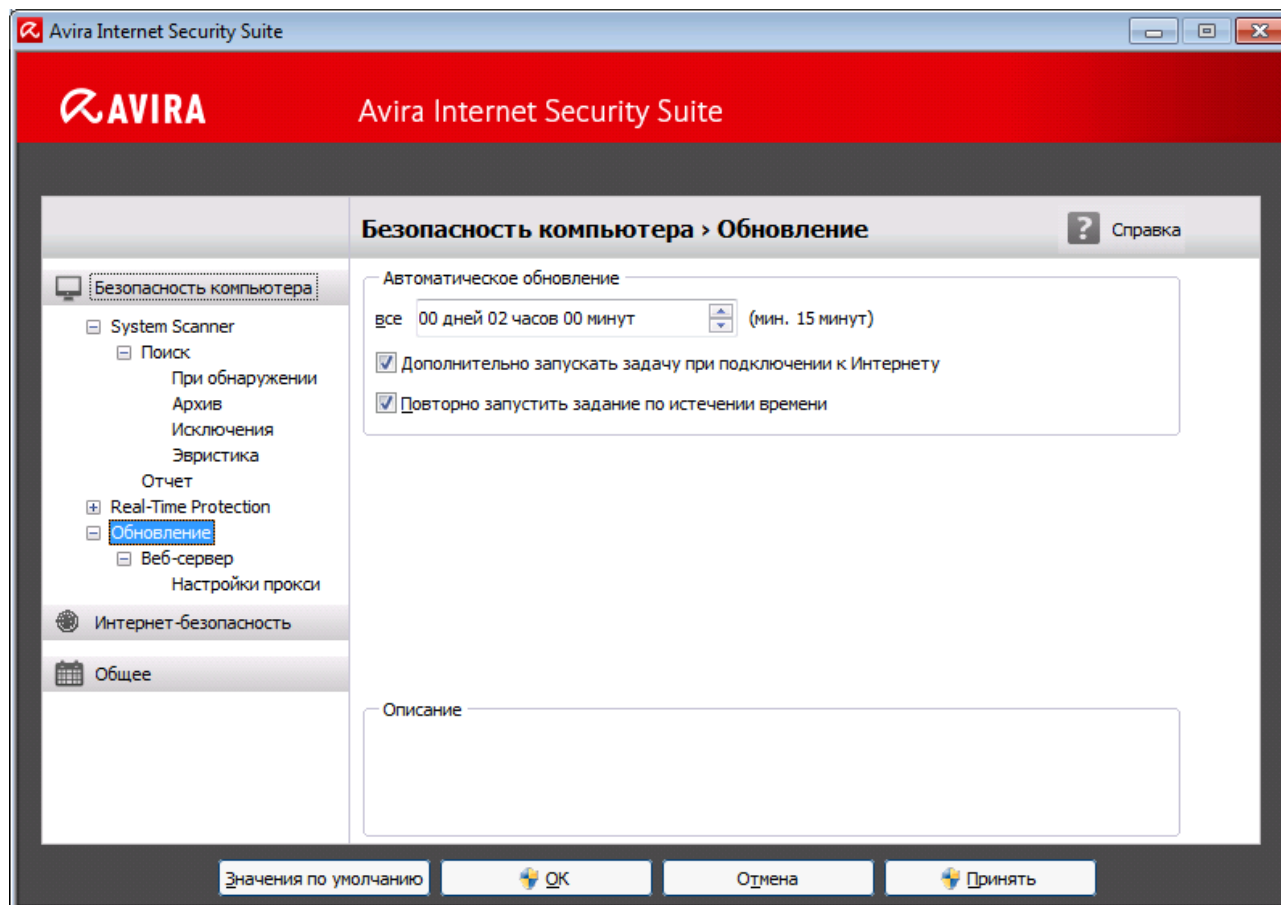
Avira Internet Security Suite

AVIRA Avira Internet Security Suite

Безопасность компьютера › Обновление

Справка

Безопасность компьютера

System Scanner

Поиск

При обнаружении

Архив

Исключения

Эвристика

Отчет

Real-Time Protection

Обновление

Веб-сервер

Настройки прокси

Интернет-безопасность

Общее

Автоматическое обновление

все 00 дней 02 часов 00 минут (мин. 15 минут)

Дополнительно запускать задачу при подключении к Интернету

Повторно запустить задание по истечении времени

Описание

Значения по умолчанию

OK

Отмена

Принять